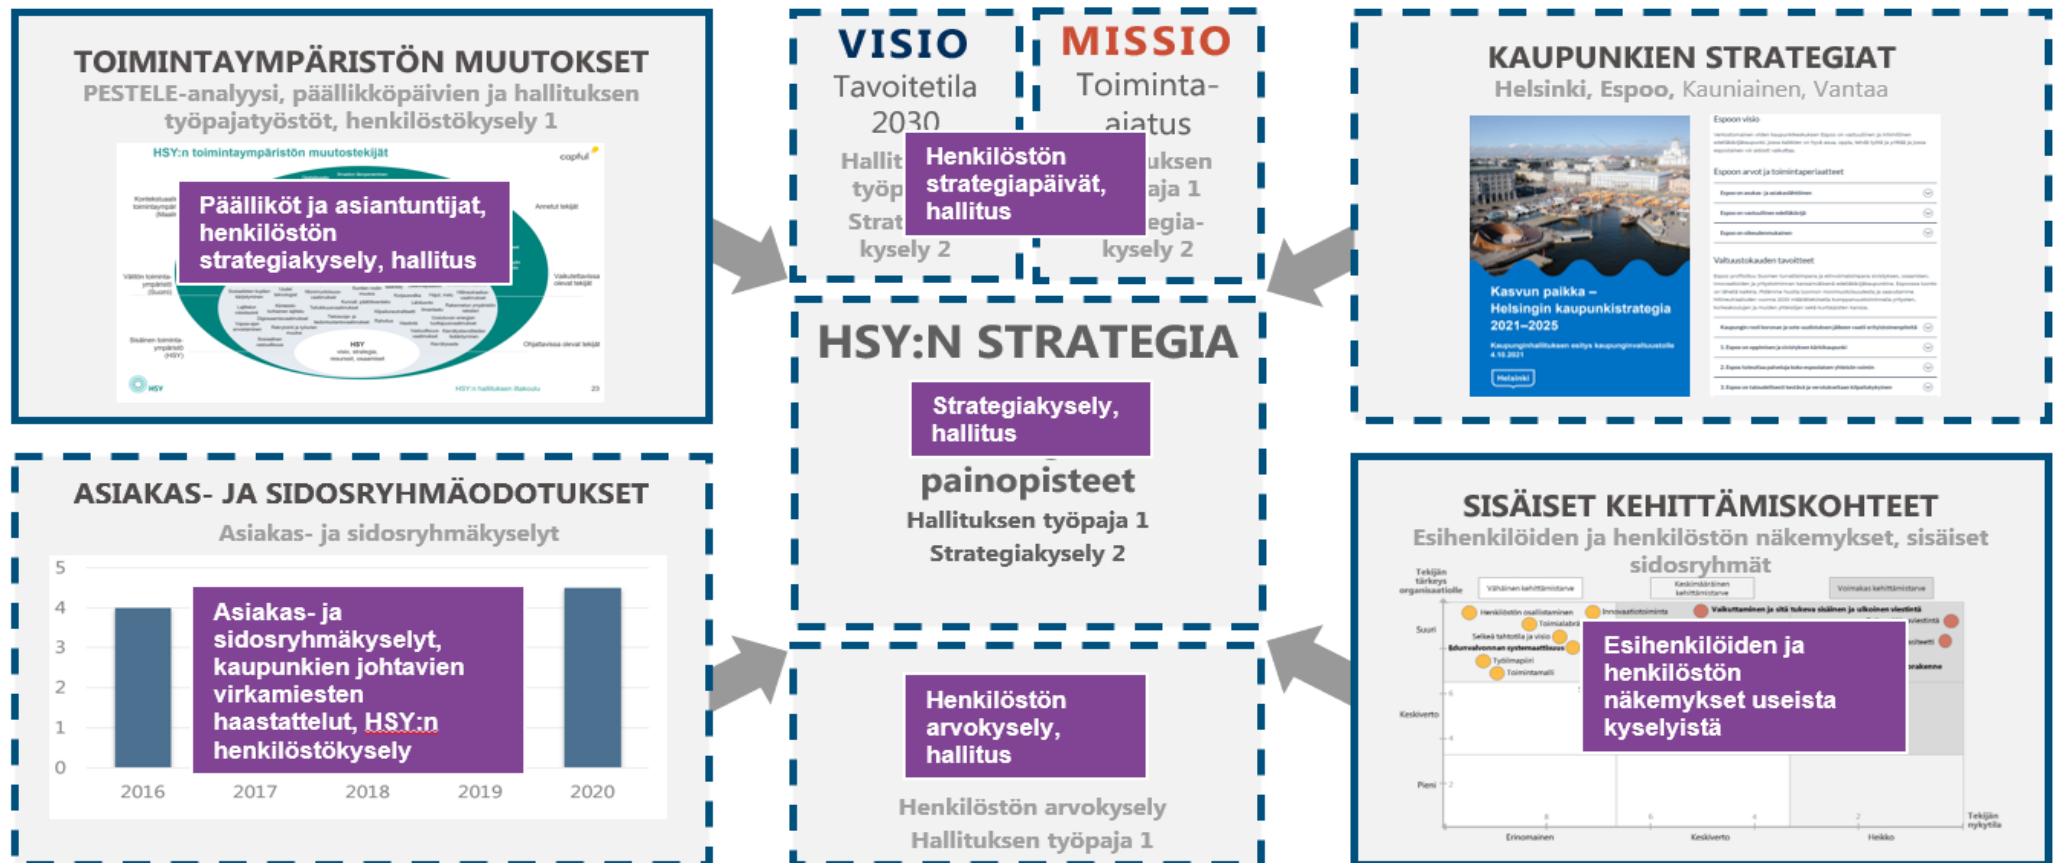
TOIMINTAYMPÄRISTÖN MUUTOKSET
PESTELE-analyysi, päällikköpäivien ja hallituksen työpajatyöstöt, henkilöstökysely 1

HSY:n toimintaympäristön muutostekijät

Päälliköt ja asiantuntijat, henkilöstön strategiakysely, hallitus

HSY

VISIO
Tavoitetila 2030
Hallit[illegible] työp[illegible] Strat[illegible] kysely 2

MISSIO
Toiminta-ajatus
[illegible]uksen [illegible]aja 1 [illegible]egia-kysely 2

Henkilöstön strategiapäivät, hallitus

KAUPUNKIEN STRATEGIAT
Helsinki, Espoo, Kauniainen, Vantaa

Kasvun paikka – Helsingin kaupunkistrategia 2021–2025

Espoon visio

HSY:N STRATEGIA

Strategiakysely, hallitus

painopisteet
Hallituksen työpaja 1
Strategiakysely 2

ASIAKAS- JA SIDOSRYHMÄODOTUKSET
Asiakas- ja sidosryhmäkyselyt

5
4
3
2
1
0
2016
2017
2018
2019
2020

Asiakas- ja sidosryhmäkyselyt, kaupunkien johtavien virkamiesten haastattelut, HSY:n henkilöstökysely

Henkilöstön arvokysely, hallitus

Henkilöstön arvokysely
Hallituksen työpaja 1

SISÄISET KEHITTÄMISKOHTEET
Esihenkilöiden ja henkilöstön näkemykset, sisäiset sidosryhmät

Esihenkilöiden ja henkilöstön näkemykset useista kyselyistä

Suuri
Keskiverto
Pieni
Erinomainen
Keskiverto
Heikko